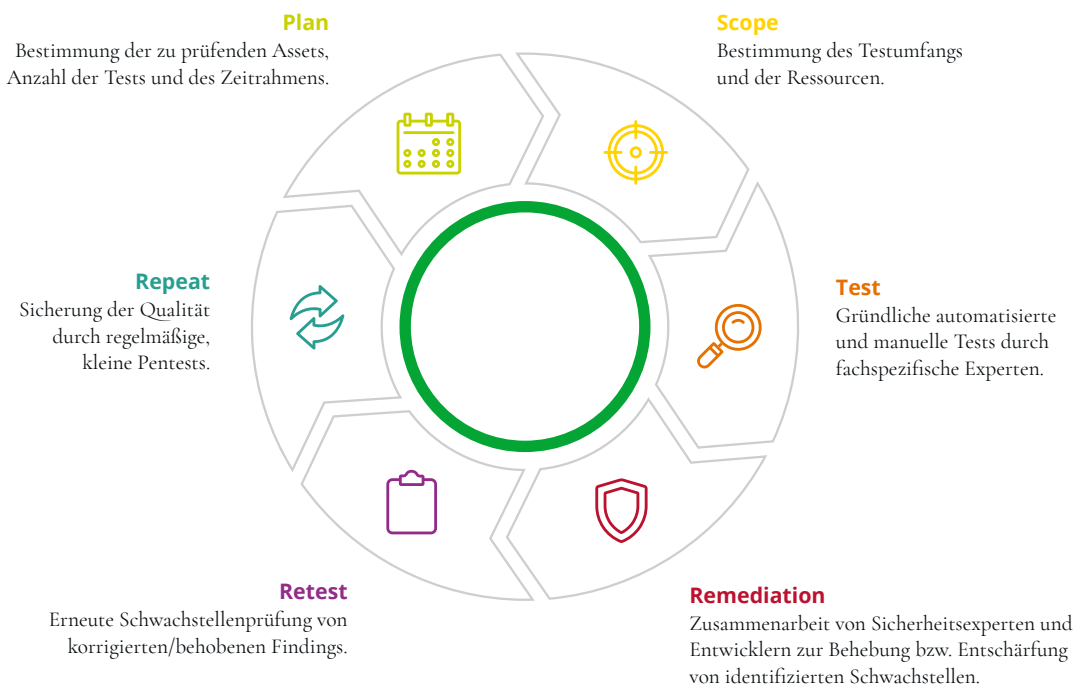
Plan
Bestimmung der zu prüfenden Assets, Anzahl der Tests und des Zeitrahmens.

Scope
Bestimmung des Testumfangs und der Ressourcen.

Repeat
Sicherung der Qualität durch regelmäßige, kleine Pentests.

Test
Gründliche automatisierte und manuelle Tests durch fachspezifische Experten.

Retest
Erneute Schwachstellenprüfung von korrigierten/behobenen Findings.

Remediation
Zusammenarbeit von Sicherheitsexperten und Entwicklern zur Behebung bzw. Entschärfung von identifizierten Schwachstellen.